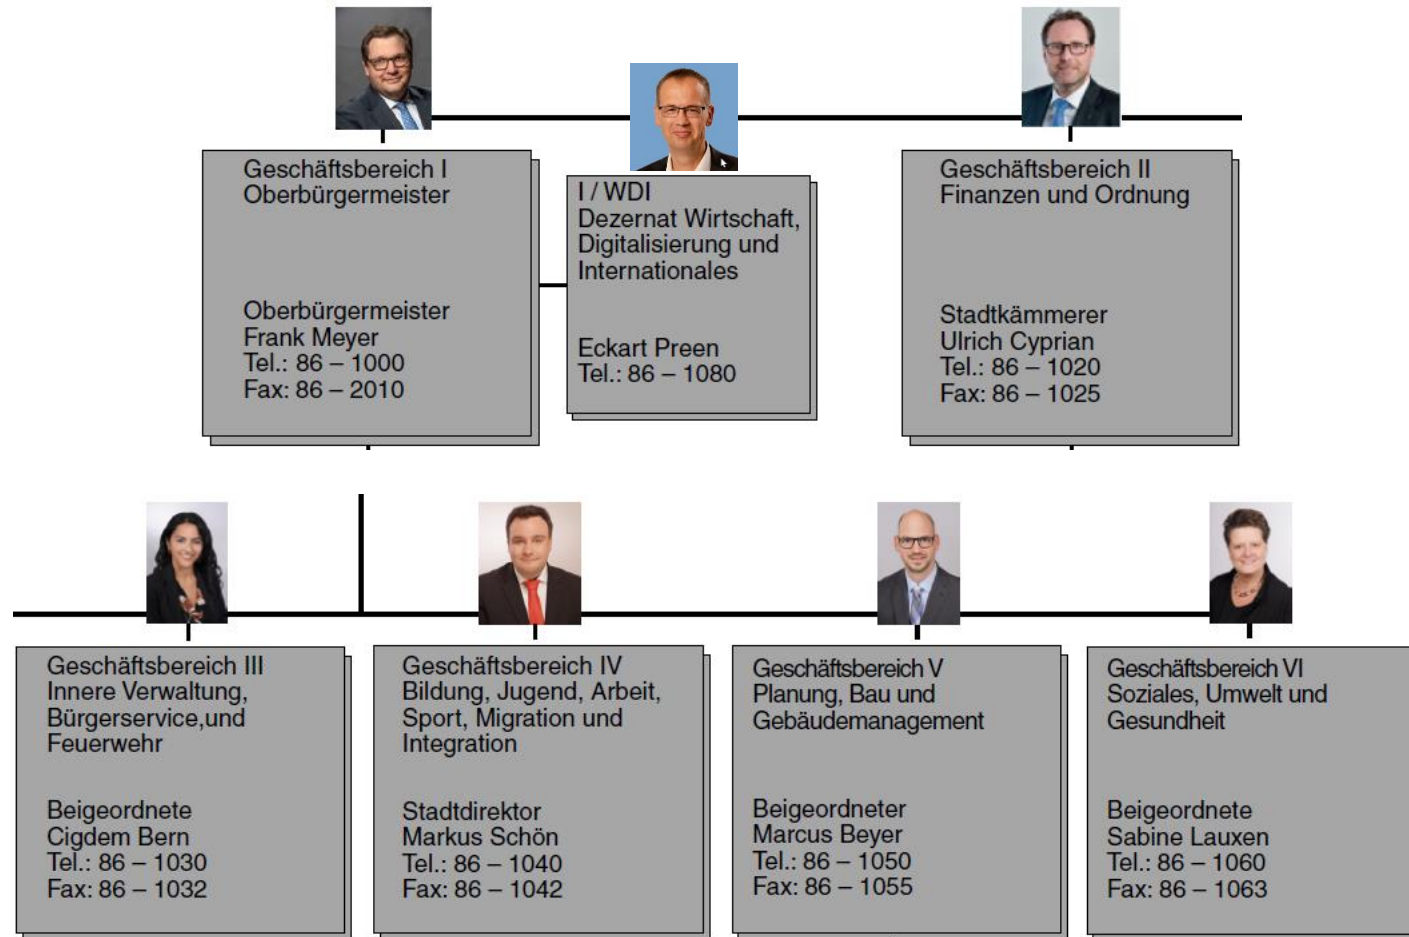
Geschäftsbereich I
Oberbürgermeister

Oberbürgermeister
Frank Meyer
Tel.: 86 – 1000
Fax: 86 – 2010

I / WDI
Dezernat Wirtschaft, Digitalisierung und Internationales

Eckart Preen
Tel.: 86 – 1080

Geschäftsbereich II
Finanzen und Ordnung

Stadtkämmerer
Ulrich Cyprian
Tel.: 86 – 1020
Fax: 86 – 1025

Geschäftsbereich III
Innere Verwaltung, Bürgerservice,und Feuerwehr

Beigeordnete
Cigdem Bern
Tel.: 86 – 1030
Fax: 86 – 1032

Geschäftsbereich IV
Bildung, Jugend, Arbeit, Sport, Migration und Integration

Stadtdirektor
Markus Schön
Tel.: 86 – 1040
Fax: 86 – 1042

Geschäftsbereich V
Planung, Bau und Gebäudemanagement

Beigeordneter
Marcus Beyer
Tel.: 86 – 1050
Fax: 86 – 1055

Geschäftsbereich VI
Soziales, Umwelt und Gesundheit

Beigeordnete
Sabine Lauxen
Tel.: 86 – 1060
Fax: 86 – 1063